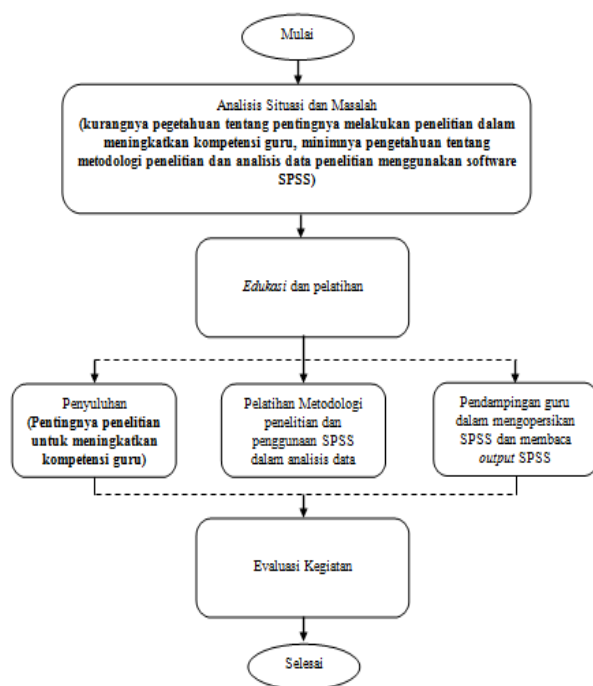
Mulai

Analisis Situasi dan Masalah
(kurangnya pegetahuan tentang pentingnya melakukan penelitian dalam meningkatkan kompetensi guru, minimnya pengetahuan tentang metodologi penelitian dan analisis data penelitian menggunakan software SPSS)

Edukasi dan pelatihan

Penyuluhan
(Pentingnya penelitian untuk meningkatkan kompetensi guru)

Pelatihan Metodologi penelitian dan penggunaan SPSS dalam analisis data

Pendampingan guru dalam mengopersikan SPSS dan membaca output SPSS

Evaluasi Kegiatan

Selesai